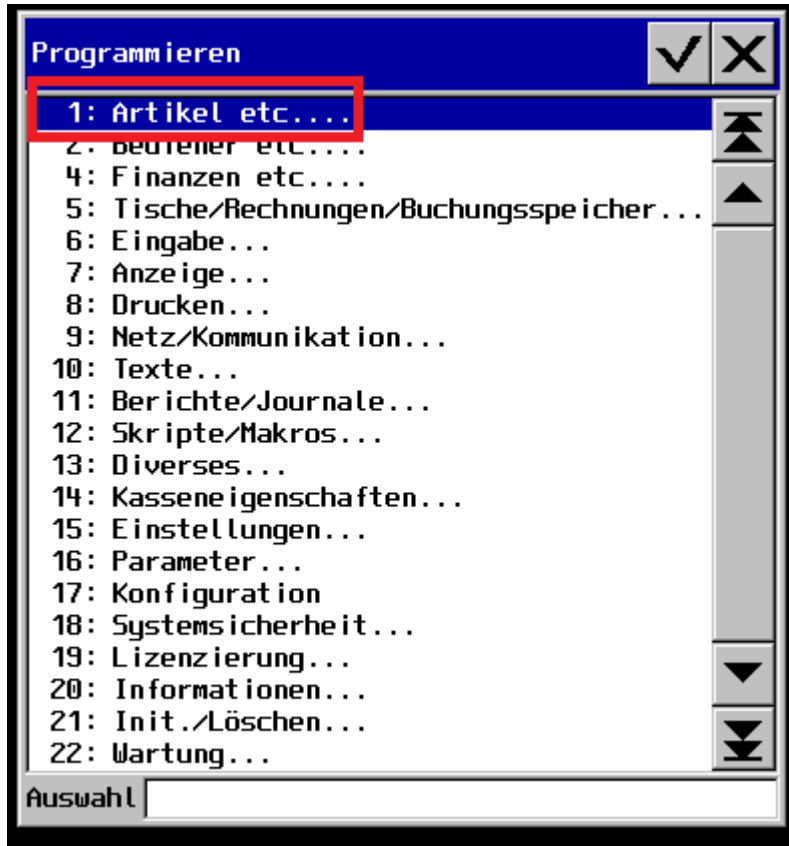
Programmieren

1: Artikel etc....
2: Bediener etc....
4: Finanzen etc....
5: Tische/Rechnungen/Buchungsspeicher...
6: Eingabe...
7: Anzeige...
8: Drucken...
9: Netz/Kommunikation...
10: Texte...
11: Berichte/Journale...
12: Skripte/Makros...
13: Diverses...
14: Kasseneigenschaften...
15: Einstellungen...
16: Parameter...
17: Konfiguration
18: Systemsicherheit...
19: Lizenzierung...
20: Informationen...
21: Init./Löschen...
22: Wartung...

Auswahl